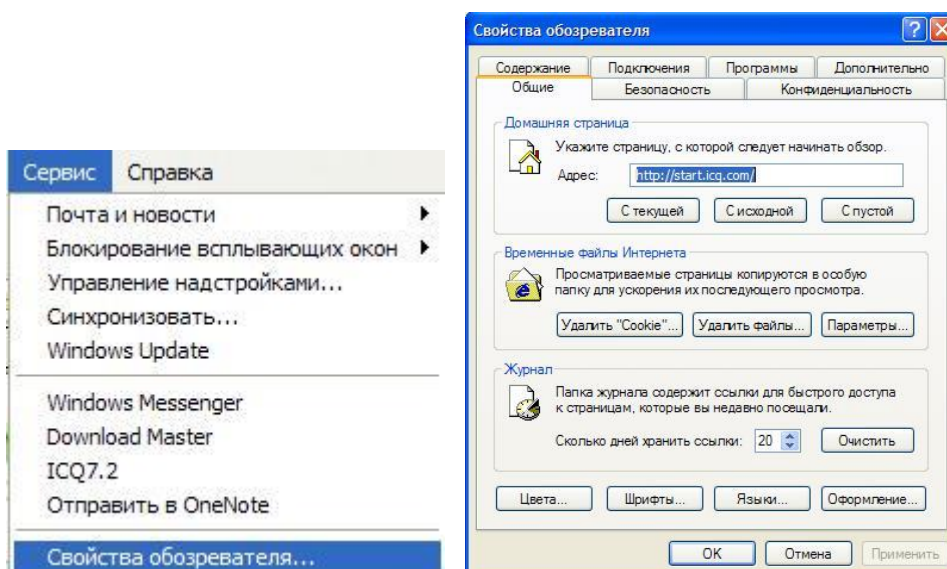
Сервис Справка
Почта и новости
Блокирование всплывающих окон
Управление надстройками...
Синхронизовать...
Windows Update
Windows Messenger
Download Master
ICQ7.2
Отправить в OneNote
Свойства обозревателя...

Свойства обозревателя
Содержание Подключения Программы Дополнительно
Общие Безопасность Конфиденциальность
Домашняя страница
Укажите страницу, с которой следует начинать обзор.
Адрес: http://start.icq.com/
С текущей С исходной С пустой
Временные файлы Интернета
Просматриваемые страницы копируются в особую папку для ускорения их последующего просмотра.
Удалить "Cookie"... Удалить файлы... Параметры...
Журнал
Папка журнала содержит ссылки для быстрого доступа к страницам, которые вы недавно посещали.
Сколько дней хранить ссылки: 20 Очистить
Цвета... Шрифты... Языки... Оформление...
OK Отмена Применить